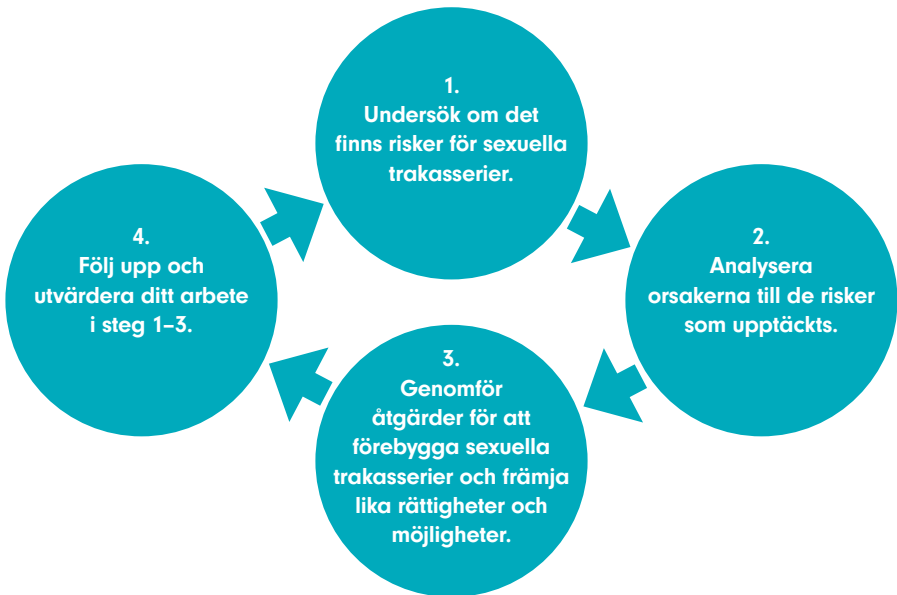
1.
Undersök om det finns risker för sexuella trakasserier.

2.
Analysera orsakerna till de risker som upptäckts.

3.
Genomför åtgärder för att förebygga sexuella trakasserier och främja lika rättigheter och möjligheter.

4.
Följ upp och utvärdera ditt arbete i steg 1–3.